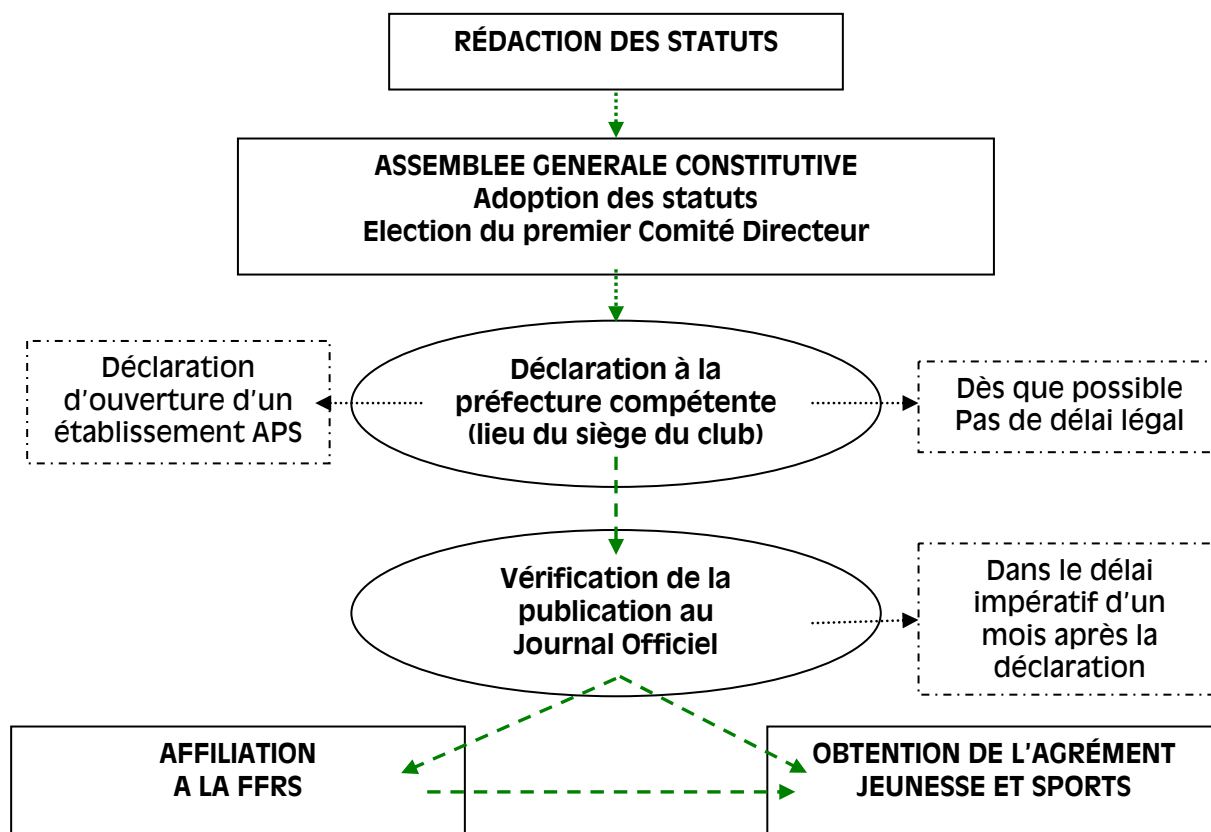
RÉDACTION DES STATUTS

ASSEMBLEE GENERALE CONSTITUTIVE
Adoption des statuts
Election du premier Comité Directeur

Déclaration d'ouverture d'un établissement APS

Déclaration à la préfecture compétente (lieu du siège du club)

Dès que possible
Pas de délai légal

Vérification de la publication au Journal Officiel

Dans le délai impératif d'un mois après la déclaration

AFFILIATION A LA FFRS

OBTENTION DE L'AGRÉMENT JEUNESSE ET SPORTS